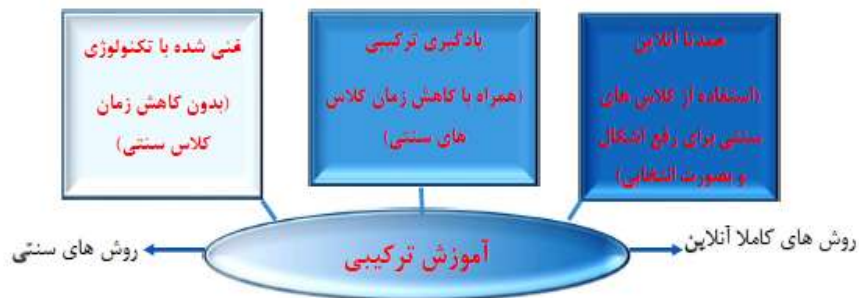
غنی شده با تکنولوژی
(بدون کاهش زمان کلاس سنتی)

یادگیری ترکیبی
(همراه با کاهش زمان کلاس های سنتی)

عمدتا آنلاین
(استفاده از کلاس های سنتی برای رفع اشکال و بصورت انتخابی)

روش های سنتی

آموزش ترکیبی

روش های کاملا آنلاین